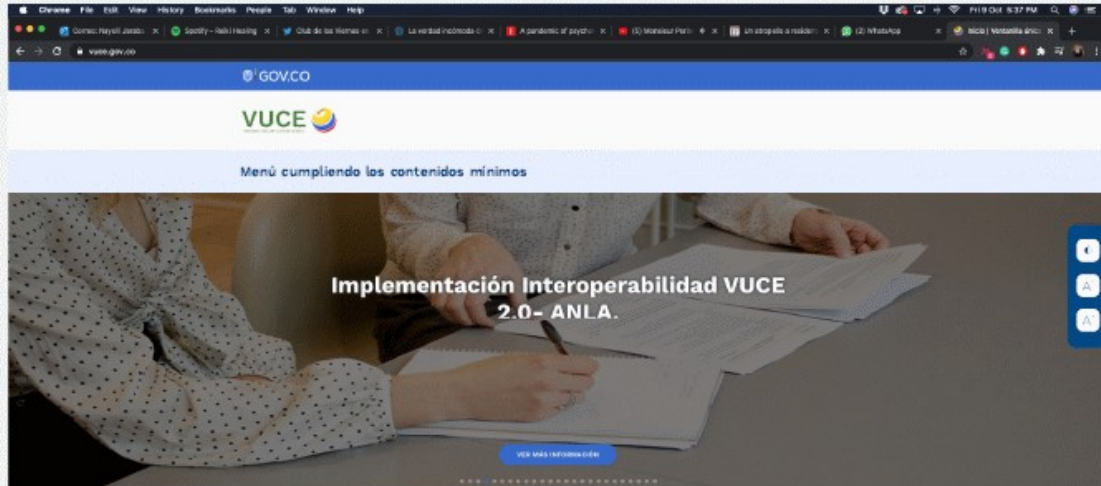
Chrome File Edit View History Bookmarks People Tab Window Help

Fri 9 Oct 5:37 PM

Correo: Nayeli Jarabo | Spotify – Reiki Healing | Club de los Viernes en | La verdad incómoda | A pandemic of psycho | (5) Monsieur Perle | Un atropello a nuestro | (2) WhatsApp | Inicio | Ventanilla única

vuce.gov.co

GOV.CO

VUCE

Menú cumpliendo los contenidos mínimos

Implementación Interoperabilidad VUCE 2.0- ANLA.

VER MÁS INFORMACIÓN

A
A